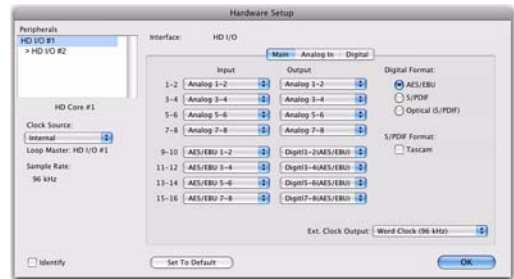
Hardware Setup

Peripherals
HD I/O #1
> HD I/O #2

HD Core #1

Clock Source:
Internal
Loop Master: HD I/O #1

Sample Rate:
96 kHz

Interface: HD I/O

Main | Analog In | Digital

| | Input | Output |
|---|---|---|
| 1–2 | Analog 1–2 | Analog 1–2 |
| 3–4 | Analog 3–4 | Analog 3–4 |
| 5–6 | Analog 5–6 | Analog 5–6 |
| 7–8 | Analog 7–8 | Analog 7–8 |
| 9–10 | AES/EBU 1–2 | Digit1–2(AES/EBU) |
| 11–12 | AES/EBU 3–4 | Digit3–4(AES/EBU) |
| 13–14 | AES/EBU 5–6 | Digit5–6(AES/EBU) |
| 15–16 | AES/EBU 7–8 | Digit7–8(AES/EBU) |

Digital Format:
AES/EBU
S/PDIF
Optical (S/PDIF)

S/PDIF Format:
Tascam

Ext. Clock Output: Word Clock (96 kHz)

Identify

Set To Default

OK